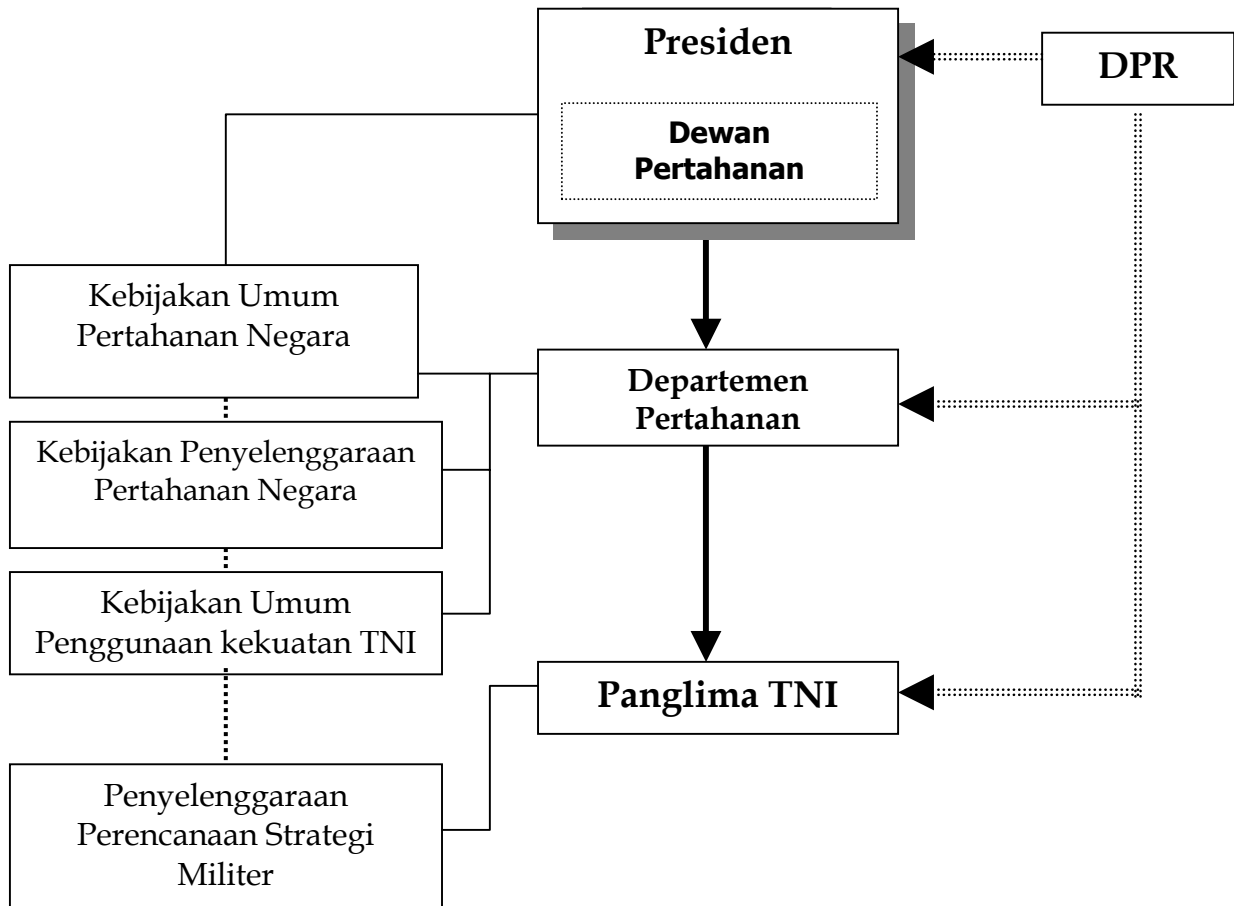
Presiden

Dewan Pertahanan

DPR

Kebijakan Umum Pertahanan Negara

Departemen Pertahanan

Kebijakan Penyelenggaraan Pertahanan Negara

Kebijakan Umum Penggunaan kekuatan TNI

Panglima TNI

Penyelenggaraan Perencanaan Strategi Militer